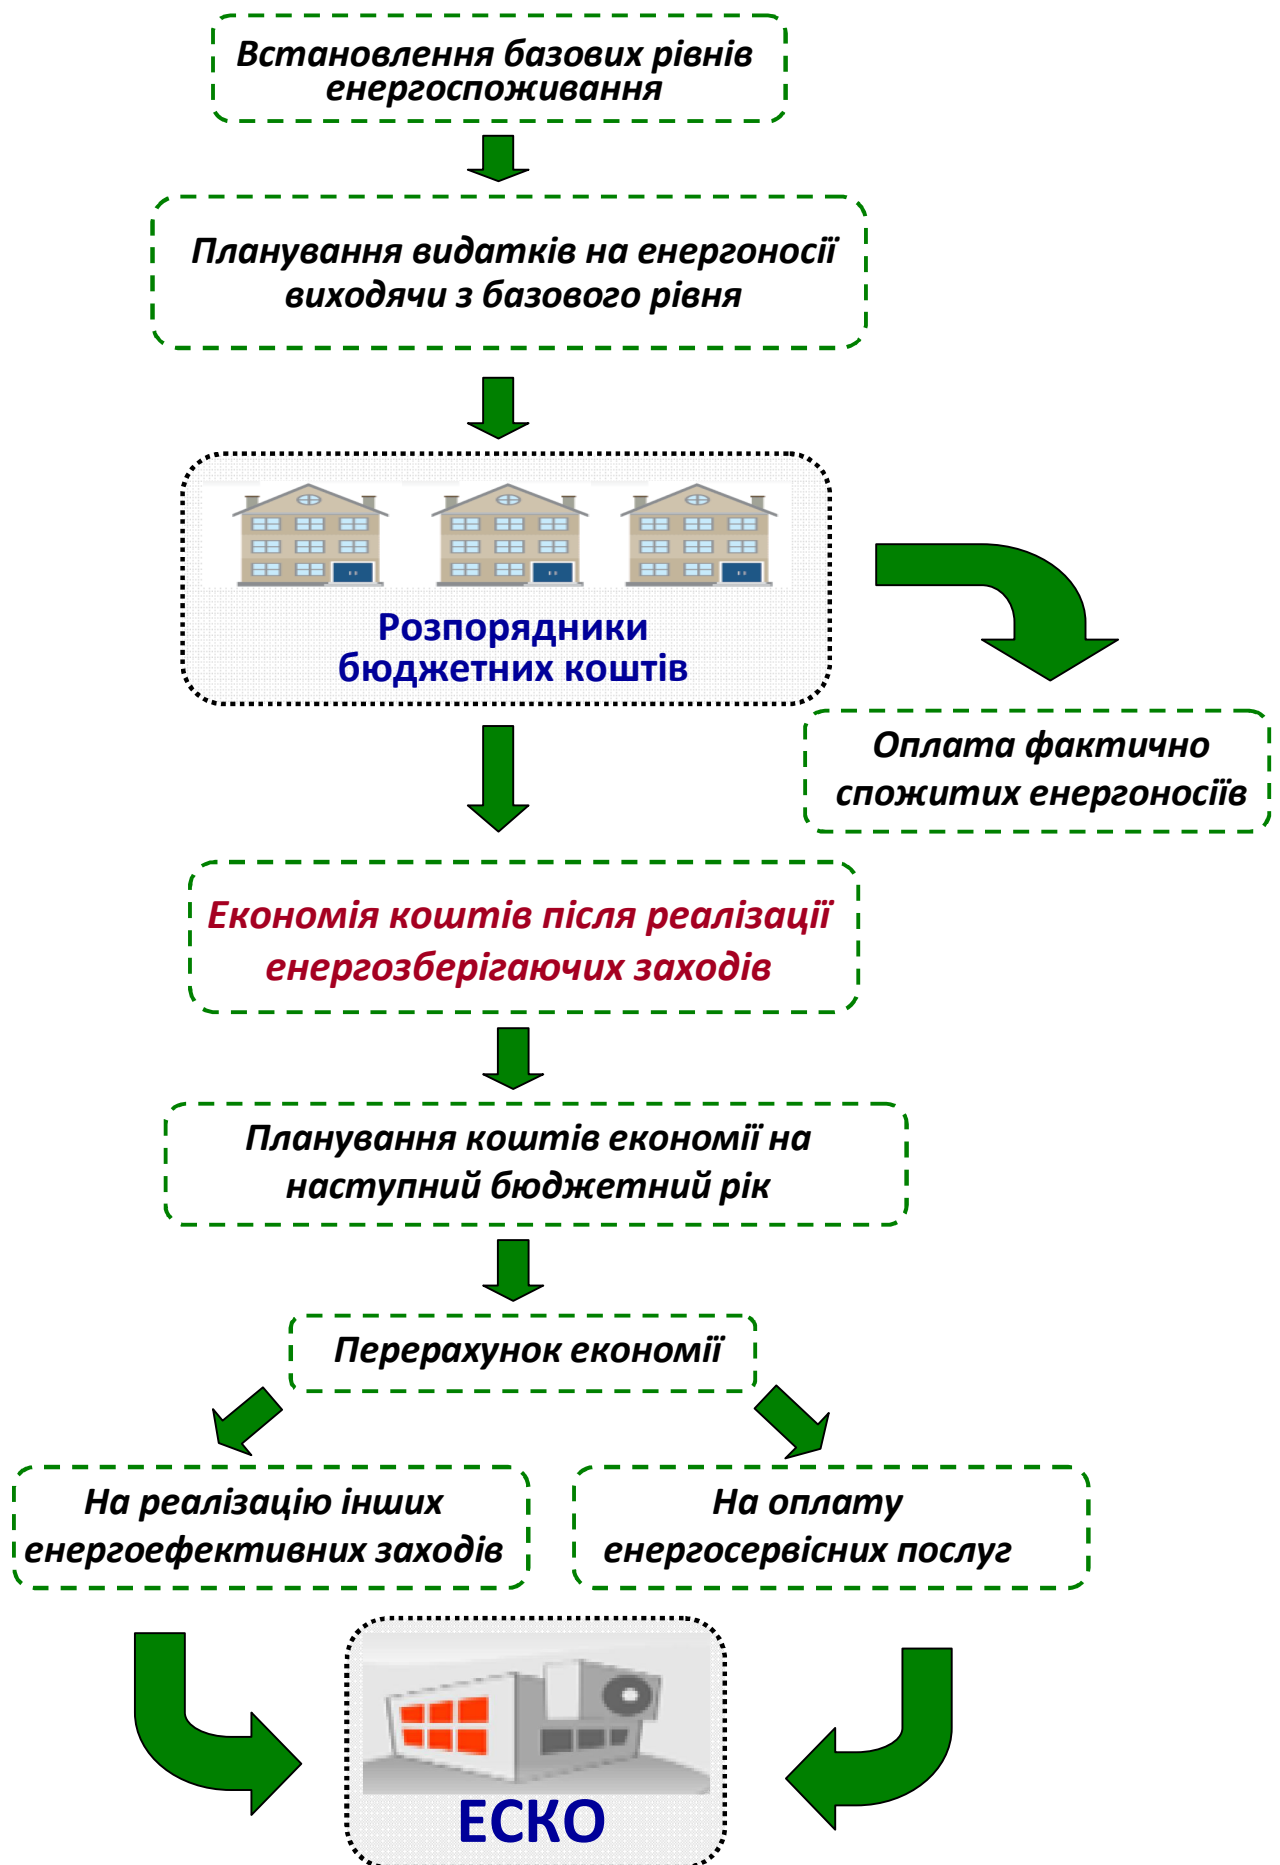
Встановлення базових рівнів енергоспоживання

Планування видатків на енергоносії виходячи з базового рівня

Розпорядники бюджетних коштів

Оплата фактично спожитих енергоносіїв

Економія коштів після реалізації енергозберігаючих заходів

Планування коштів економії на наступний бюджетний рік

Перерахунок економії

На реалізацію інших енергоефективних заходів

На оплату енергосервісних послуг

ЕСКО